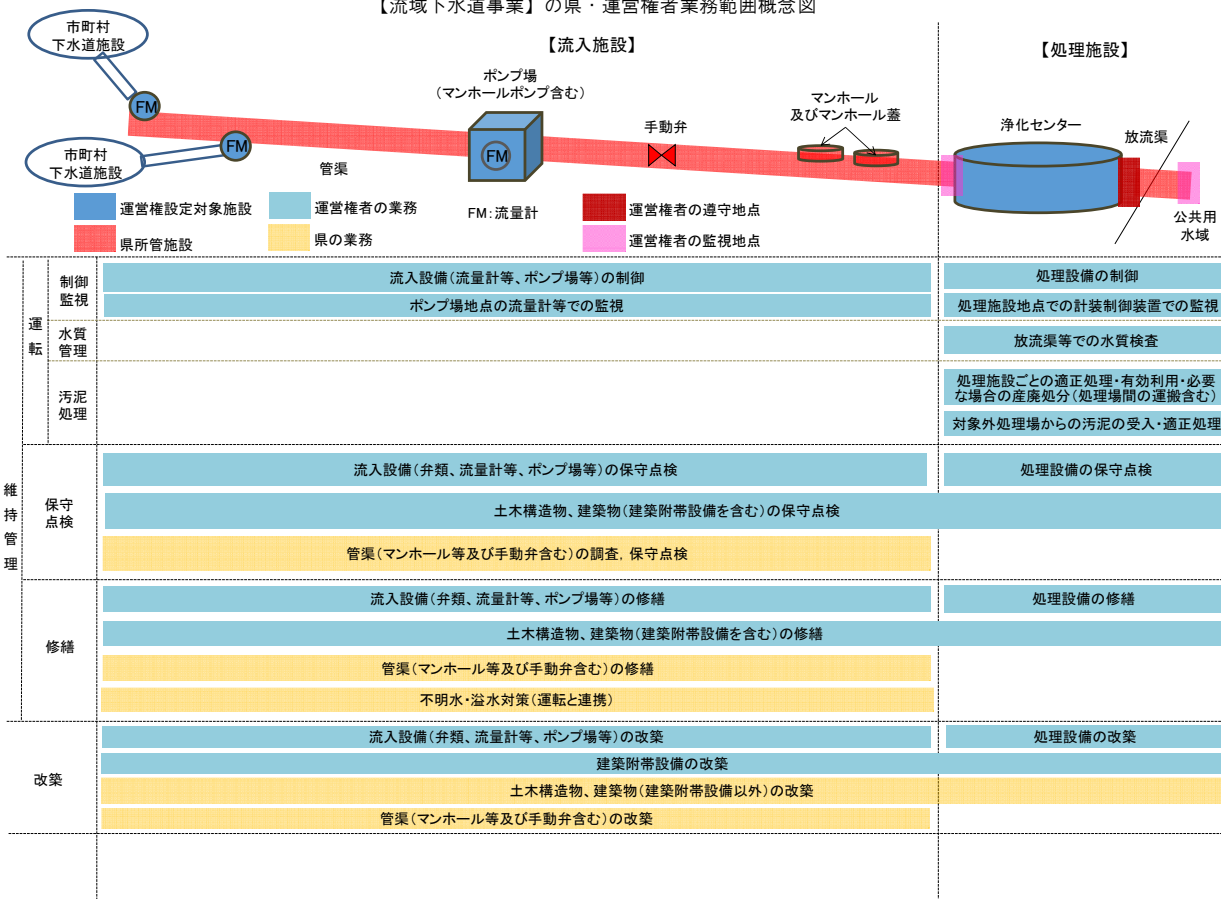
【流域下水道事業】の県・運営権者業務範囲概念図

【流入施設】

【処理施設】

市町村
下水道施設

市町村
下水道施設

FM

FM

管渠

ポンプ場
（マンホールポンプ含む）

FM

手動弁

マンホール
及びマンホール蓋

浄化センター

放流渠

公共用
水域

運営権設定対象施設

県所管施設

運営権者の業務

県の業務

FM：流量計

運営権者の遵守地点

運営権者の監視地点

維持管理

運転

制御
監視

流入設備（流量計等、ポンプ場等）の制御

処理設備の制御

ポンプ場地点の流量計等での監視

処理施設地点での計装制御装置での監視

水質
管理

放流渠等での水質検査

汚泥
処理

処理施設ごとの適正処理・有効利用・必要な場合の産廃処分（処理場間の運搬含む）

対象外処理場からの汚泥の受入・適正処理

保守
点検

流入設備（弁類、流量計等、ポンプ場等）の保守点検

処理設備の保守点検

土木構造物、建築物（建築附帯設備を含む）の保守点検

管渠（マンホール等及び手動弁含む）の調査，保守点検

修繕

流入設備（弁類、流量計等、ポンプ場等）の修繕

処理設備の修繕

土木構造物、建築物（建築附帯設備を含む）の修繕

管渠（マンホール等及び手動弁含む）の修繕

不明水・溢水対策（運転と連携）

改築

流入設備（弁類、流量計等、ポンプ場等）の改築

処理設備の改築

建築附帯設備の改築

土木構造物、建築物（建築附帯設備以外）の改築

管渠（マンホール等及び手動弁含む）の改築